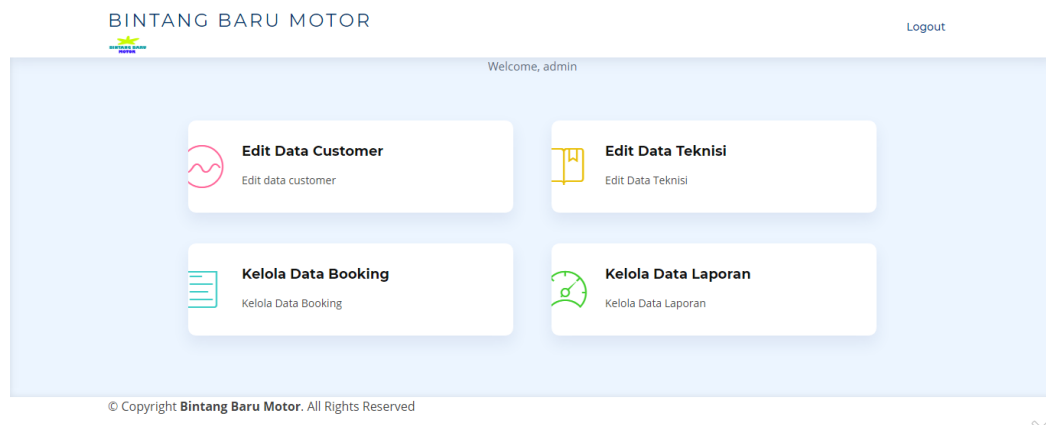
BINTANG BARU MOTOR

BINTANG BARU MOTOR

Logout

Welcome, admin

Edit Data Customer

Edit data customer

Edit Data Teknisi

Edit Data Teknisi

Kelola Data Booking

Kelola Data Booking

Kelola Data Laporan

Kelola Data Laporan

© Copyright **Bintang Baru Motor**. All Rights Reserved